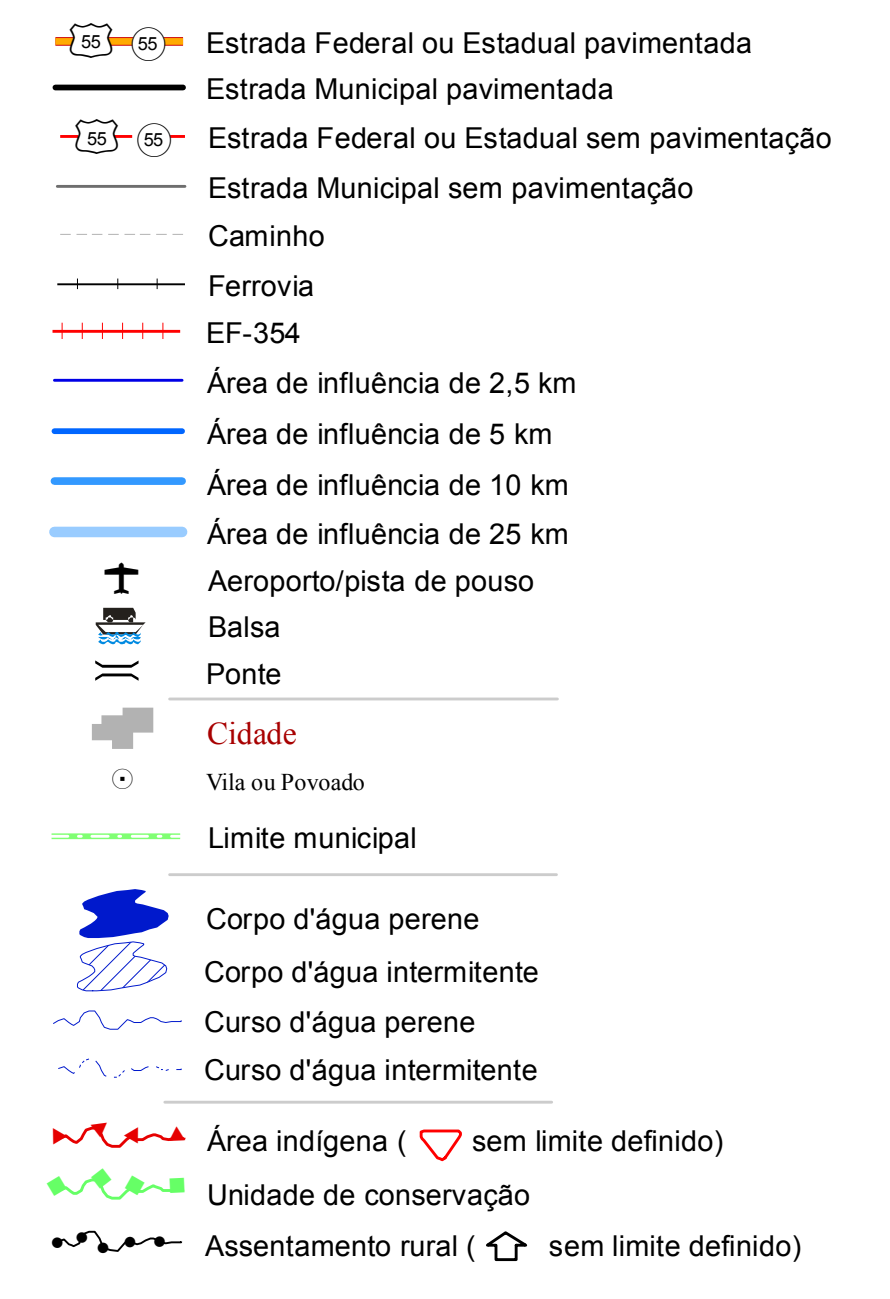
55 55 Estrada Federal ou Estadual pavimentada
Estrada Municipal pavimentada
55 55 Estrada Federal ou Estadual sem pavimentação
Estrada Municipal sem pavimentação
Caminho
Ferrovia
EF-354
Área de influência de 2,5 km
Área de influência de 5 km
Área de influência de 10 km
Área de influência de 25 km
Aeroporto/pista de pouso
Balsa
Ponte
Cidade
Vila ou Povoado
Limite municipal
Corpo d'água perene
Corpo d'água intermitente
Curso d'água perene
Curso d'água intermitente
Área indígena ( sem limite definido)
Unidade de conservação
Assentamento rural ( sem limite definido)